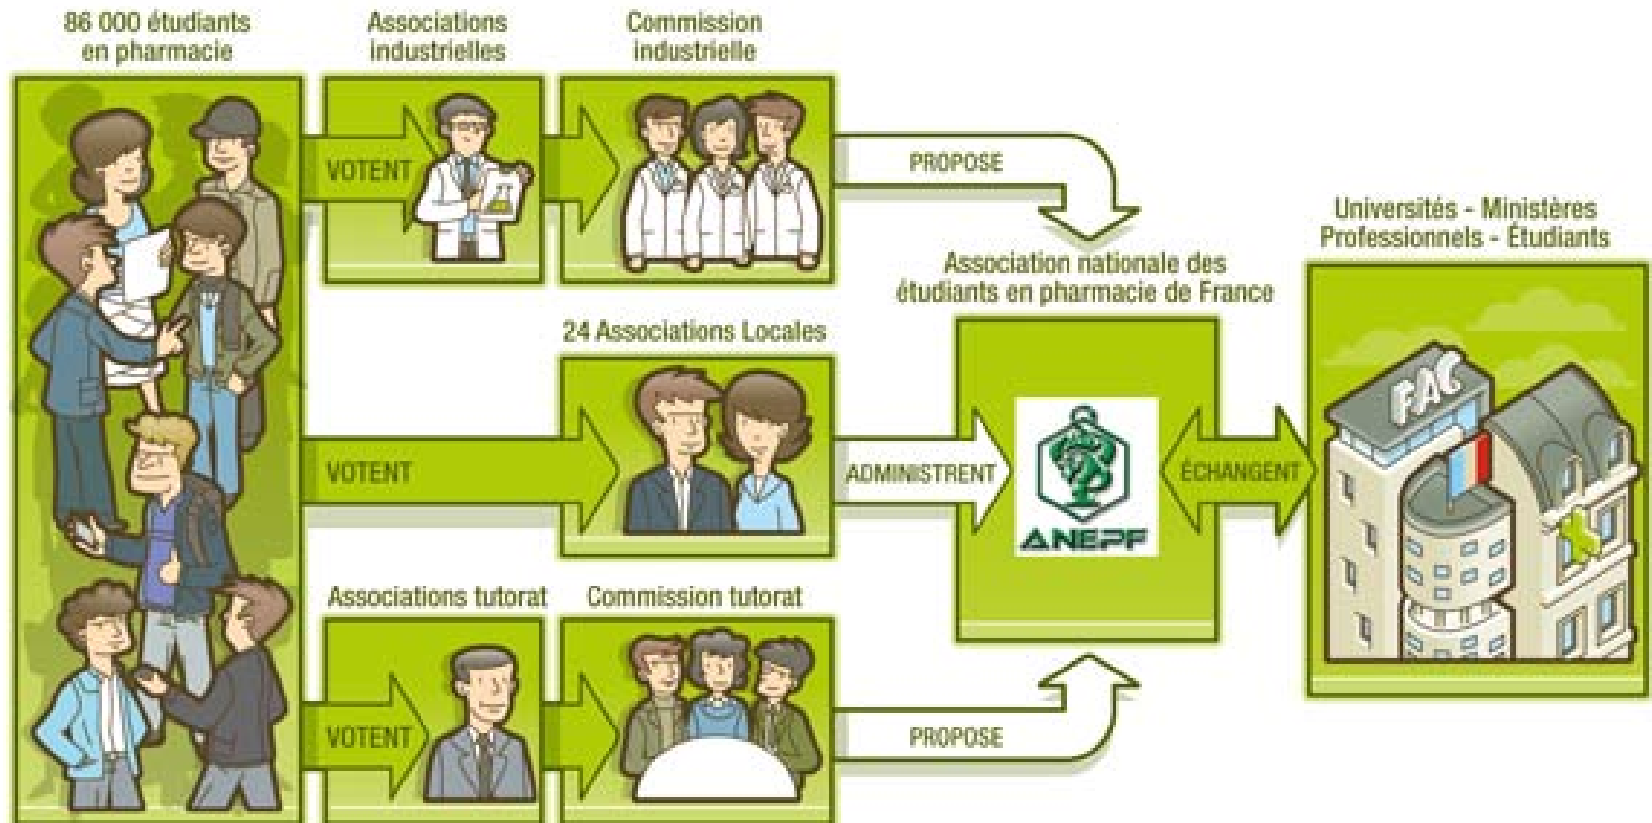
86 000 étudiants en pharmacie

Associations industrielles

Commission industrielle

VOTENT

PROPOSE

Universités - Ministères Professionnels - Étudiants

Association nationale des étudiants en pharmacie de France

24 Associations Locales

VOTENT

ADMINISTRENT

ANEPF

ÉCHANGENT

FAC

Associations tutorat

Commission tutorat

VOTENT

PROPOSE